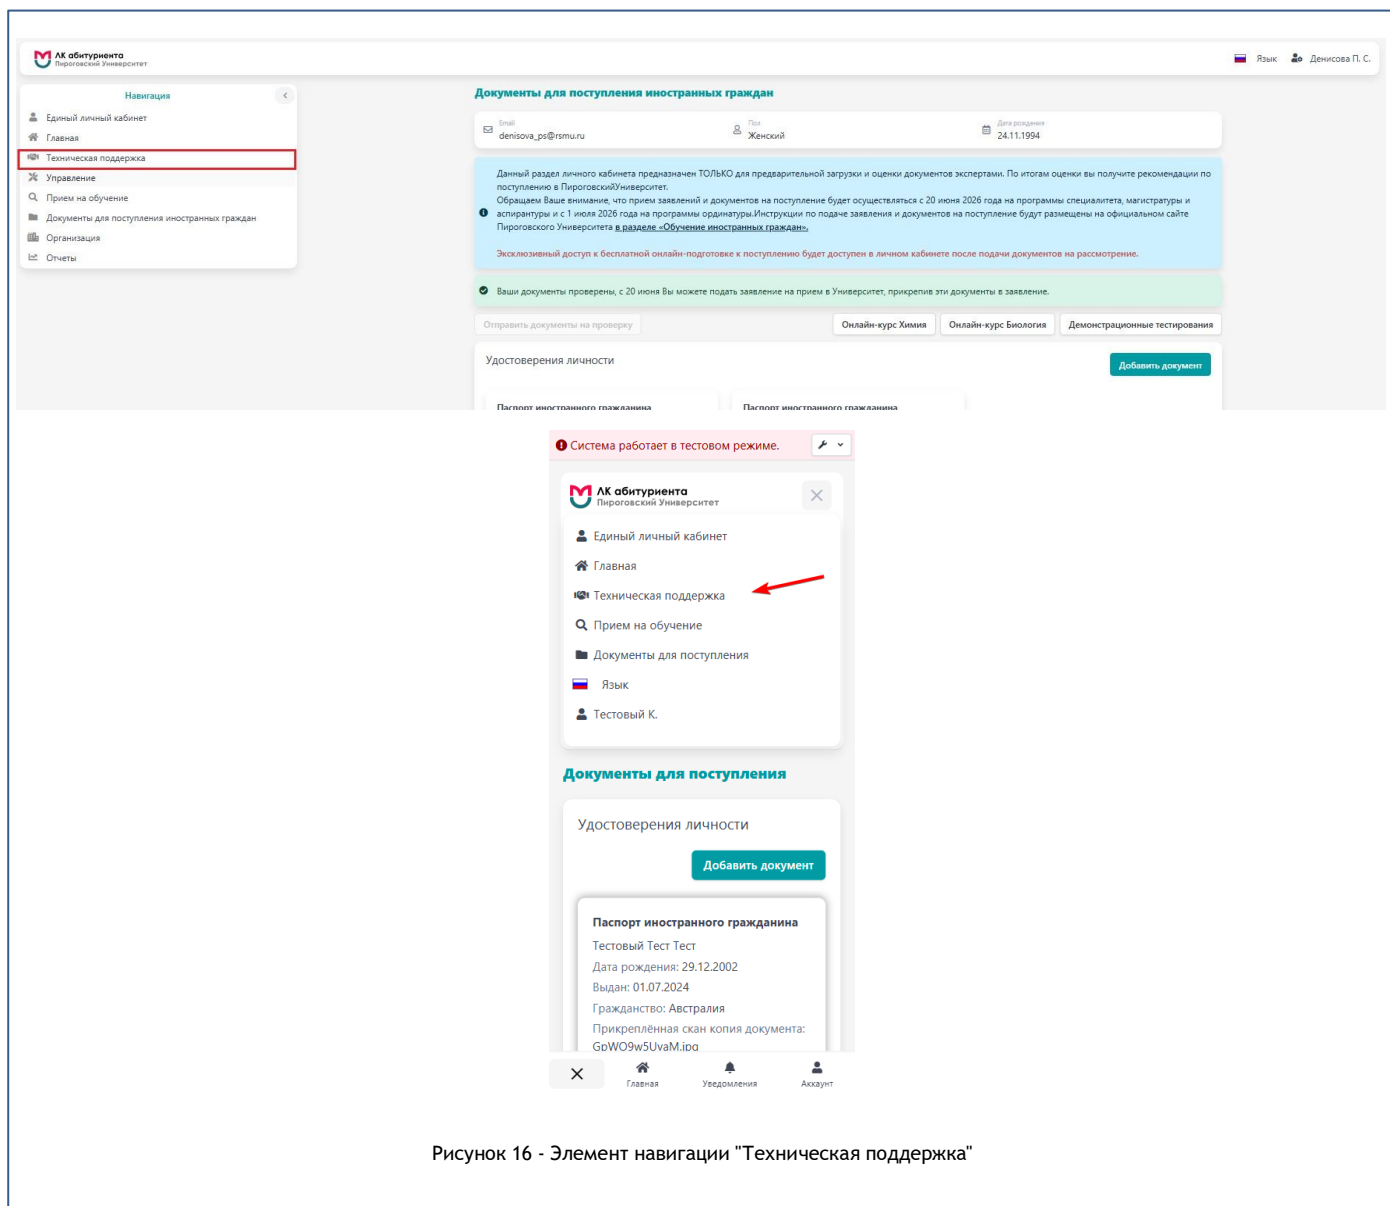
ЛК абитуриента
Пироговский Университет

Язык Денисова П. С.

Навигация
Единый личный кабинет
Главная
Техническая поддержка
Управление
Прием на обучение
Документы для поступления иностранных граждан
Организация
Отчеты

Документы для поступления иностранных граждан

Email
denisova_ps@rsmu.ru
Пол
Женский
Дата рождения
24.11.1994

Данный раздел личного кабинета предназначен ТОЛЬКО для предварительной загрузки и оценки документов экспертами. По итогам оценки вы получите рекомендации по поступлению в ПироговскийУниверситет.
Обращаем Ваше внимание, что прием заявлений и документов на поступление будет осуществляться с 20 июня 2026 года на программы специалитета, магистратуры и аспирантуры и с 1 июля 2026 года на программы ординатуры.Инструкции по подаче заявления и документов на поступление будут размещены на официальном сайте Пироговского Университета в разделе «Обучение иностранных граждан».

Эксклюзивный доступ к бесплатной онлайн-подготовке к поступлению будет доступен в личном кабинете после подачи документов на рассмотрение.

Ваши документы проверены, с 20 июня Вы можете подать заявление на прием в Университет, прикрепив эти документы в заявление.

Отправить документы на проверку
Онлайн-курс Химия
Онлайн-курс Биология
Демонстрационные тестирования

Удостоверения личности
Добавить документ

Паспорт иностранного гражданина
Паспорт иностранного гражданина

Система работает в тестовом режиме.

ЛК абитуриента
Пироговский Университет

Единый личный кабинет
Главная
Техническая поддержка
Прием на обучение
Документы для поступления
Язык
Тестовый К.

Документы для поступления

Удостоверения личности
Добавить документ

Паспорт иностранного гражданина
Тестовый Тест Тест
Дата рождения: 29.12.2002
Выдан: 01.07.2024
Гражданство: Австралия
Прикреплённая скан копия документа:
GpWO9w5UvaM.jpg

Главная
Уведомления
Аккаунт

Рисунок 16 - Элемент навигации "Техническая поддержка"